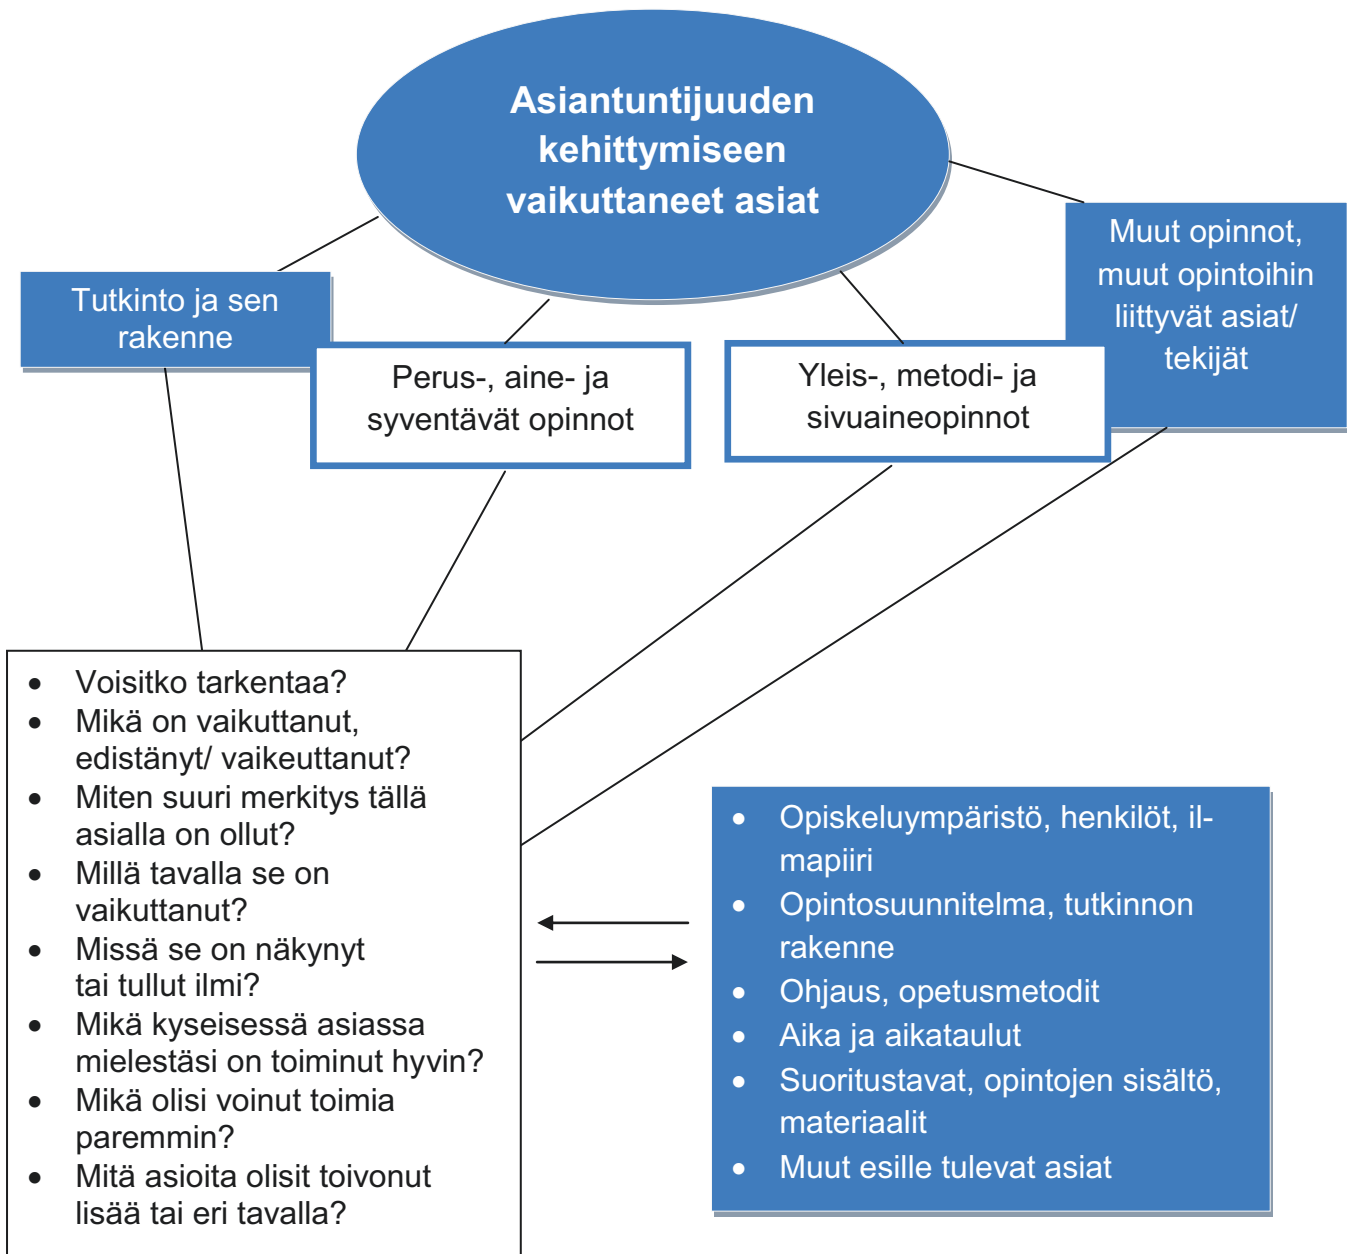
Asiantuntijuuden kehittymiseen vaikuttaneet asiat

Tutkinto ja sen rakenne

Perus-, aine- ja syventävät opinnot

Yleis-, metodi- ja sivuaineopinnot

Muut opinnot, muut opintoihin liittyvät asiat/ tekijät

- Voisitko tarkentaa?
- Mikä on vaikuttanut, edistänyt/ vaikeuttanut?
- Miten suuri merkitys tällä asialla on ollut?
- Millä tavalla se on vaikuttanut?
- Missä se on näkynyt tai tullut ilmi?
- Mikä kyseisessä asiassa mielestäsi on toiminut hyvin?
- Mikä olisi voinut toimia paremmin?
- Mitä asioita olisit toivonut lisää tai eri tavalla?

- Opiskeluympäristö, henkilöt, ilmapiiri
- Opintosuunnitelma, tutkinnon rakenne
- Ohjaus, opetusmetodit
- Aika ja aikataulut
- Suoritustavat, opintojen sisältö, materiaalit
- Muut esille tulevat asiat